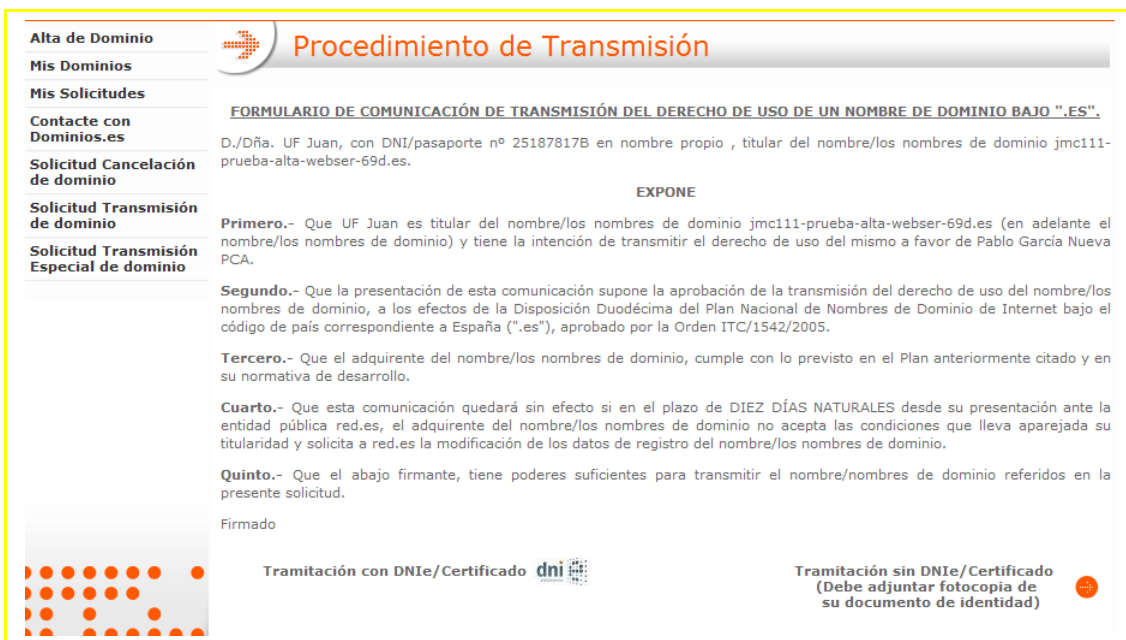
Alta de Dominio
Mis Dominios
Mis Solicitudes
Contacte con Dominios.es
Solicitud Cancelación de dominio
Solicitud Transmisión de dominio
Solicitud Transmisión Especial de dominio

Procedimiento de Transmisión

FORMULARIO DE COMUNICACIÓN DE TRANSMISIÓN DEL DERECHO DE USO DE UN NOMBRE DE DOMINIO BAJO ".ES".

D./Dña. UF Juan, con DNI/pasaporte nº 25187817B en nombre propio , titular del nombre/los nombres de dominio jmc111-prueba-alta-webser-69d.es.

EXPONE

Primero.- Que UF Juan es titular del nombre/los nombres de dominio jmc111-prueba-alta-webser-69d.es (en adelante el nombre/los nombres de dominio) y tiene la intención de transmitir el derecho de uso del mismo a favor de Pablo García Nueva PCA.

Segundo.- Que la presentación de esta comunicación supone la aprobación de la transmisión del derecho de uso del nombre/los nombres de dominio, a los efectos de la Disposición Duodécima del Plan Nacional de Nombres de Dominio de Internet bajo el código de país correspondiente a España (".es"), aprobado por la Orden ITC/1542/2005.

Tercero.- Que el adquirente del nombre/los nombres de dominio, cumple con lo previsto en el Plan anteriormente citado y en su normativa de desarrollo.

Cuarto.- Que esta comunicación quedará sin efecto si en el plazo de DIEZ DÍAS NATURALES desde su presentación ante la entidad pública red.es, el adquirente del nombre/los nombres de dominio no acepta las condiciones que lleva aparejada su titularidad y solicita a red.es la modificación de los datos de registro del nombre/los nombres de dominio.

Quinto.- Que el abajo firmante, tiene poderes suficientes para transmitir el nombre/nombres de dominio referidos en la presente solicitud.

Firmado

Tramitación con DNIe/Certificado dni

Tramitación sin DNIe/Certificado (Debe adjuntar fotocopia de su documento de identidad)